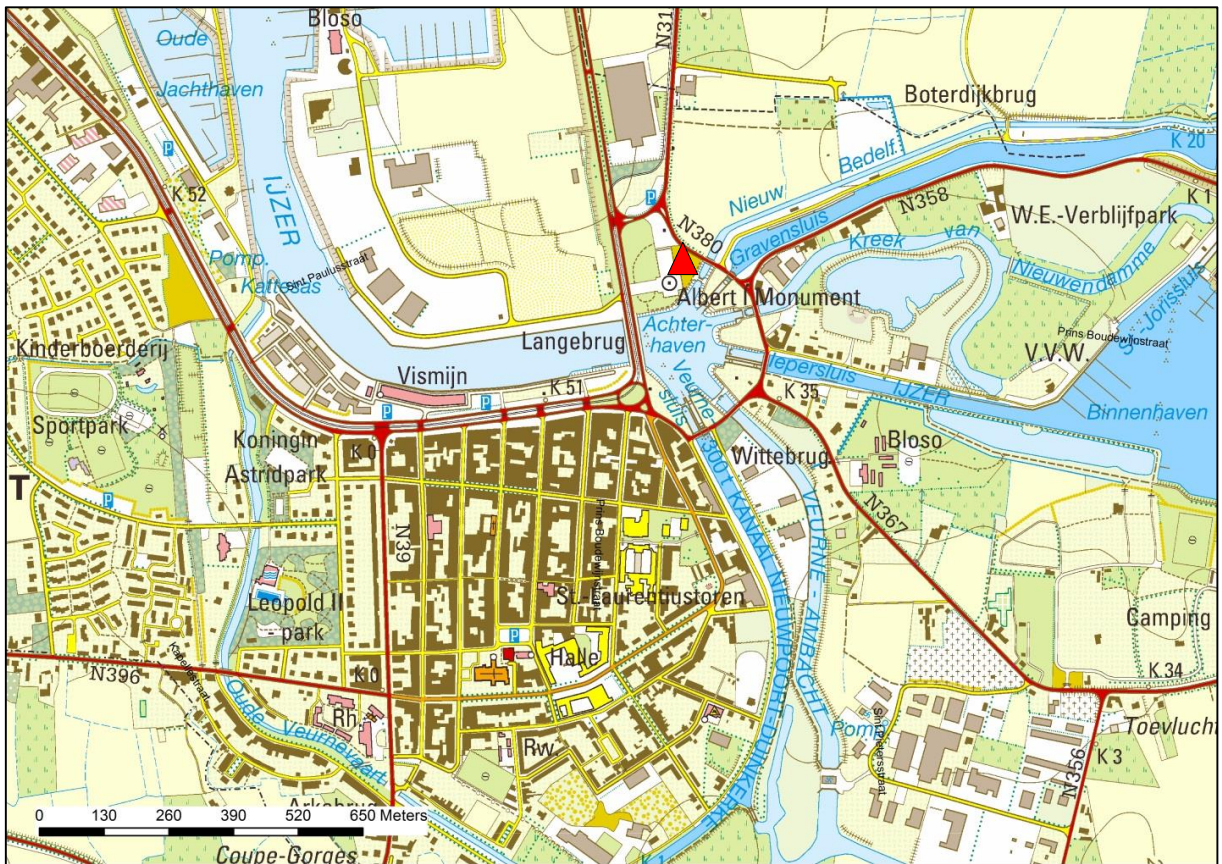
Bloso
Oude
Jachthaven
N31
Boterdijkbrug
K 20
Bedelf.
Nieuw
K 1
N358
W.E.-Verblijfpark
N380
Gravensluis
Kreek
van
Nieuwendamme
Sint-Jorissluis
K 52
IJZER
Pomp.
Katteas
Sint Paulusstraat
Albert I Monument
Achterhaven
Langebrug
Prins Boudewijnstraat
V.V.W.
Kinderboerderij
Vismijn
K 51
Veurne sluis
Ieperssluis
IJZER
K 35
Binnenhaven
Sportpark
Koningin Astridpark
K 0
Wittebrug
Bloso
T
N39
Prins Boudewijnstraat
N367
300 I KANAAL NIEUWPOORT-DUINKERKE
VEURNE - AMBACHT
Leopold II park
St.-Laurentiustoren
Camping
Halle
N396
Kanaalstraat
K 0
K 34
Oude Veurnevaart
Rh
Pomp.
Sint-Jorisstraat
Toevlucht
Rw
N356
K 3
Arkebrug
0 130 260 390 520 650 Meters
Coupe-Gorges